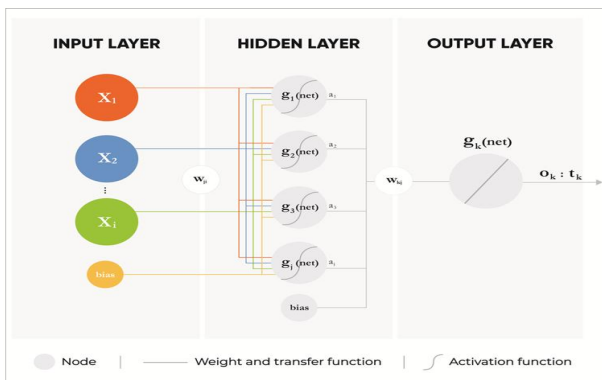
INPUT LAYER

HIDDEN LAYER

OUTPUT LAYER

$X_1$

$X_2$

⋮

$X_i$

bias

$w_{ji}$

$g_1(net)$ $a_1$

$g_2(net)$ $a_2$

$g_3(net)$ $a_3$

$g_j(net)$ $a_j$

bias

$w_{kj}$

$g_k(net)$

$o_k : t_k$

Node | Weight and transfer function | Activation function